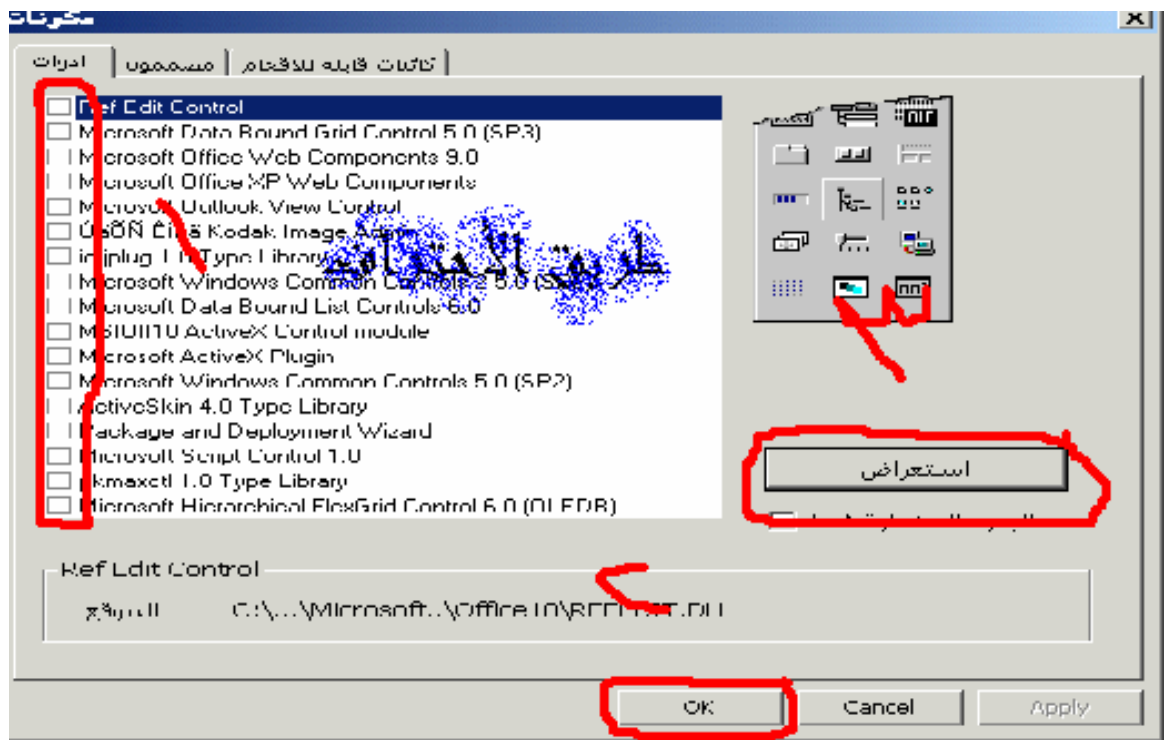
مكونات
X
أدوات | مصمموں | كائنات قابلة للادخال

Ref Edit Control
Microsoft Data Bound Grid Control 5.0 (SP3)
Microsoft Office Web Components 9.0
Microsoft Office XP Web Components
Microsoft Outlook View Control
ÚÇÖÑ ÇáÕæÑ Kodak Image Admin
icjplug 1.0 Type Library
Microsoft Windows Common Controls-2 5.0 (SP2)
Microsoft Data Bound List Controls 6.0
MSIUI10 ActiveX Control module
Microsoft ActiveX Plugin
Microsoft Windows Common Controls 5.0 (SP2)
ActiveSkin 4.0 Type Library
Package and Deployment Wizard
Microsoft Script Control 1.0
pkmaxctl 1.0 Type Library
Microsoft Hierarchical FlexGrid Control 6.0 (OLEDB)

طريقة الاختفاء

1
2
3

استعراض
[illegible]

Ref Edit Control
الموقع C:\...\Microsoft...\Office10\REFEDIT.DLL

OK
Cancel
Apply